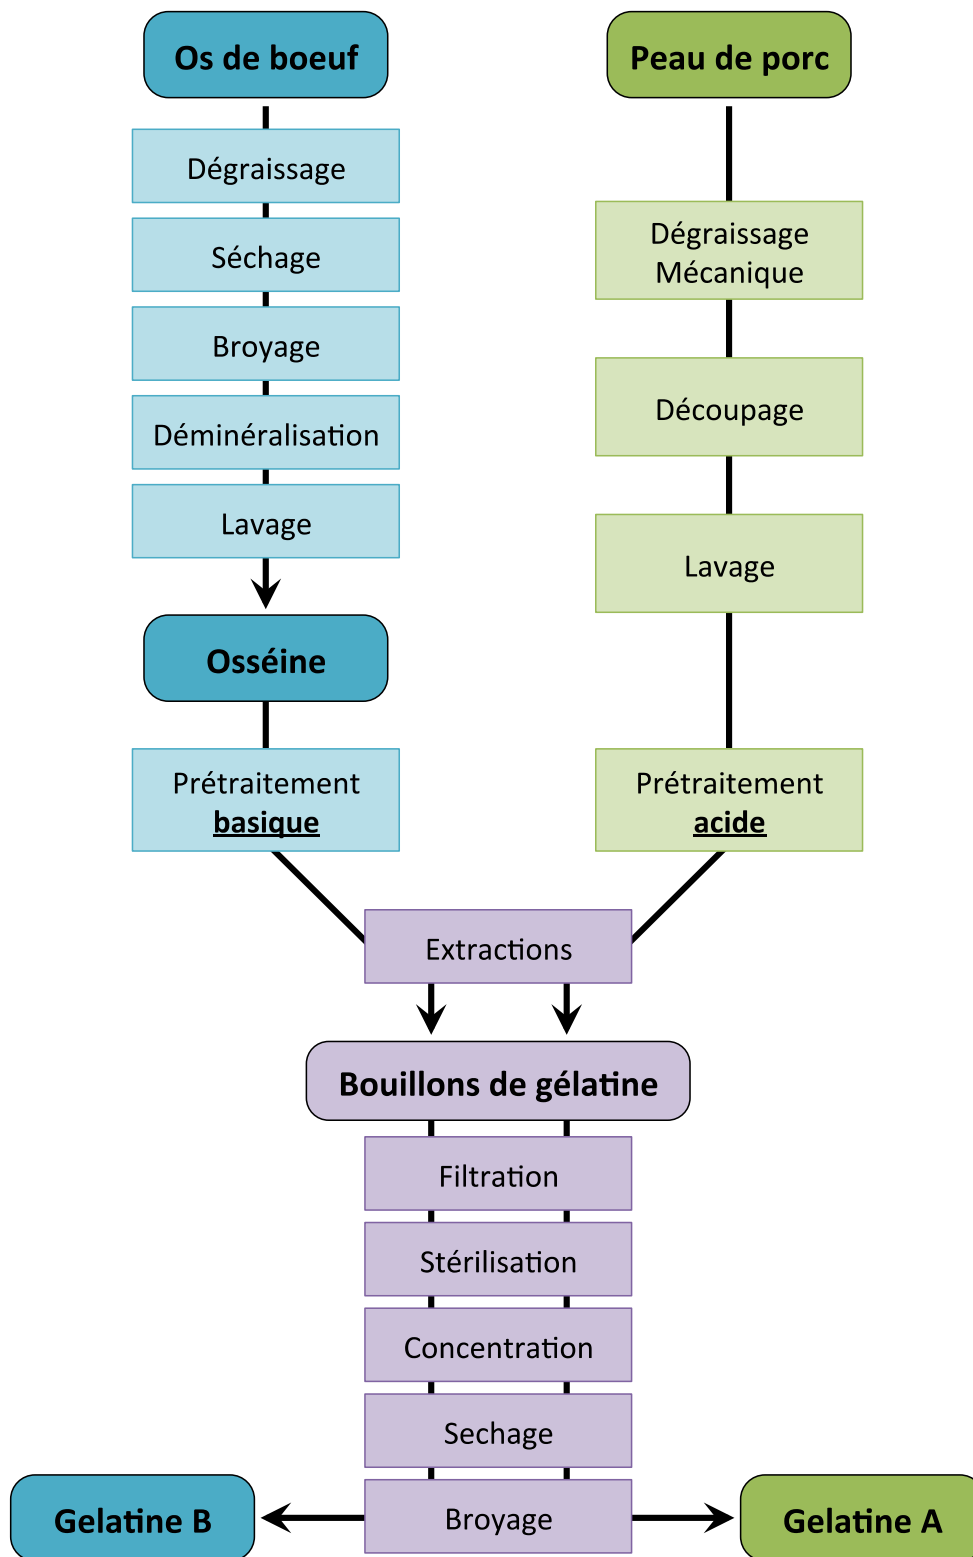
Os de boeuf

Dégraissage

Séchage

Broyage

Déminéralisation

Lavage

Osséine

Prétraitement basique

Peau de porc

Dégraissage Mécanique

Découpage

Lavage

Prétraitement acide

Extractions

Bouillons de gélatine

Filtration

Stérilisation

Concentration

Sechage

Broyage

Gelatine B

Gelatine A